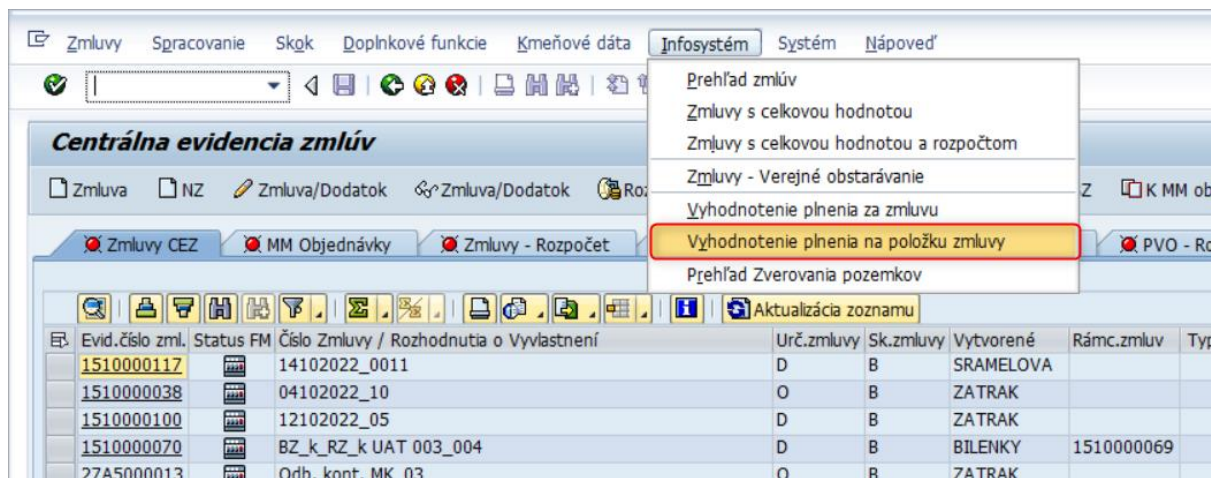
Zmluvy Spracovanie Skok Doplnkové funkcie Kmeňové dáta Infosystém Systém Nápoveď

Prehľad zmlúv
Zmluvy s celkovou hodnotou
Zmluvy s celkovou hodnotou a rozpočtom
Zmluvy - Verejné obstarávanie
Vyhodnotenie plnenia za zmluvu
Vyhodnotenie plnenia na položku zmluvy
Prehľad Zverovania pozemkov

Centrálna evidencia zmlúv

Zmluva NZ Zmluva/Dodatok Zmluva/Dodatok Roz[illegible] Z K MM ob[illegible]

Zmluvy CEZ MM Objednávky Zmluvy - Rozpočet PVO - Ro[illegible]

Aktualizácia zoznamu

| Evid.číslo zml. | Status FM | Číslo Zmluvy / Rozhodnutia o Vyvlastnení | Urč.zmluvy | Sk.zmluvy | Vytvorené | Rámc.zmluv | Typ |
|---|---|---|---|---|---|---|---|
| 1510000117 | | 14102022_0011 | D | B | SRAMELOVA | | |
| 1510000038 | | 04102022_10 | O | B | ZATRAK | | |
| 1510000100 | | 12102022_05 | D | B | ZATRAK | | |
| 1510000070 | | BZ_k_RZ_k UAT 003_004 | D | B | BILENKY | 1510000069 | |
| 27A5000013 | | Odb. kont. MK_03 | O | B | ZATRAK | | |